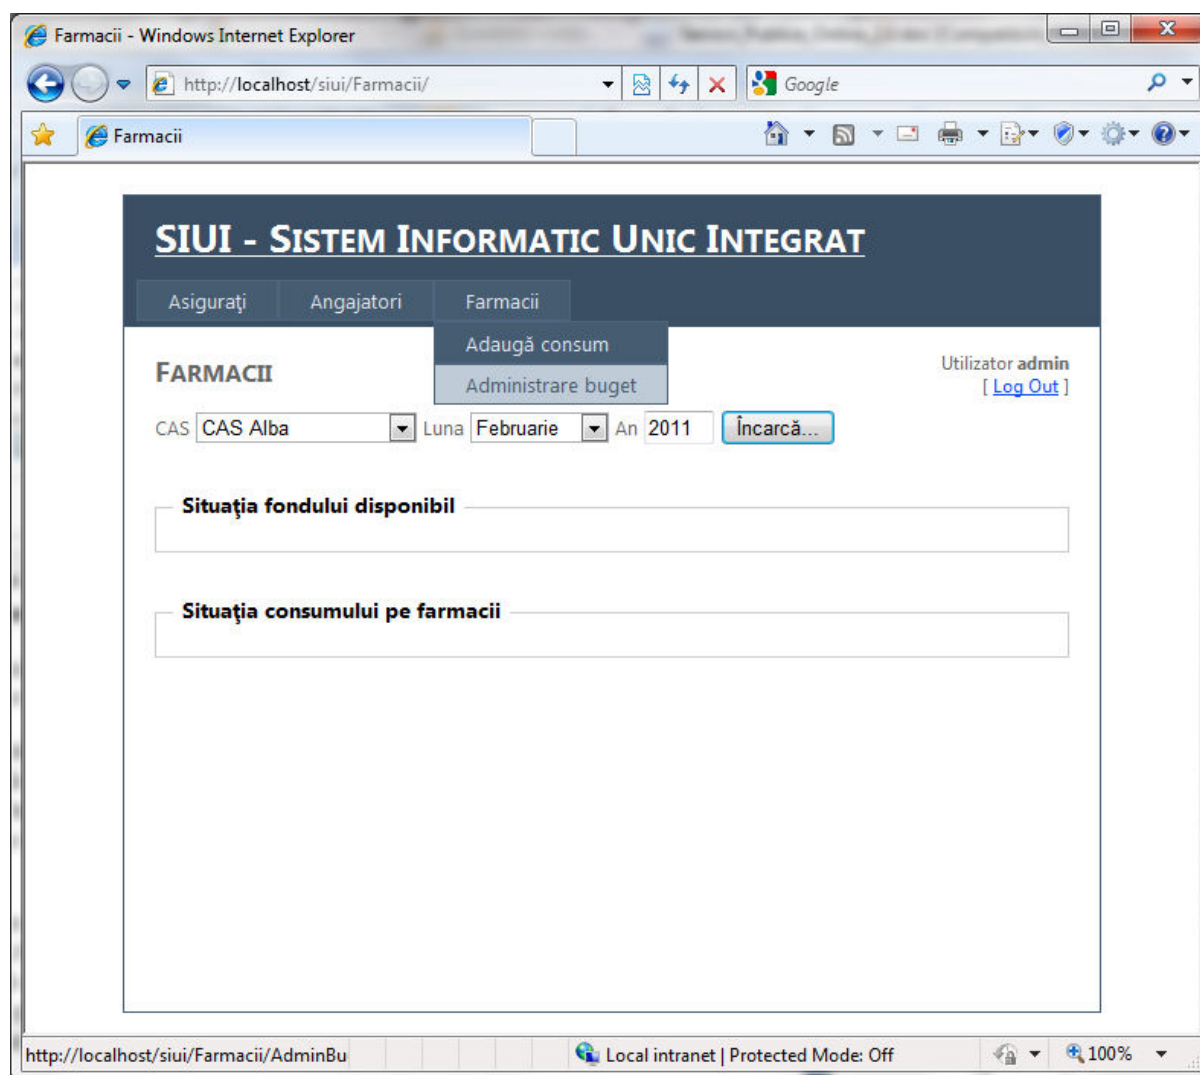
Farmacii - Windows Internet Explorer

http://localhost/siui/Farmacii/

Google

Farmacii

SIUI - SISTEM INFORMATIC UNIC INTEGRAT

Asiguraţi Angajatori Farmacii

Adaugă consum
Administrare buget

FARMACII

Utilizator admin
[ Log Out ]

CAS CAS Alba Luna Februarie An 2011 Încarcă...

Situaţia fondului disponibil

Situaţia consumului pe farmacii

http://localhost/siui/Farmacii/AdminBu

Local intranet | Protected Mode: Off

100%